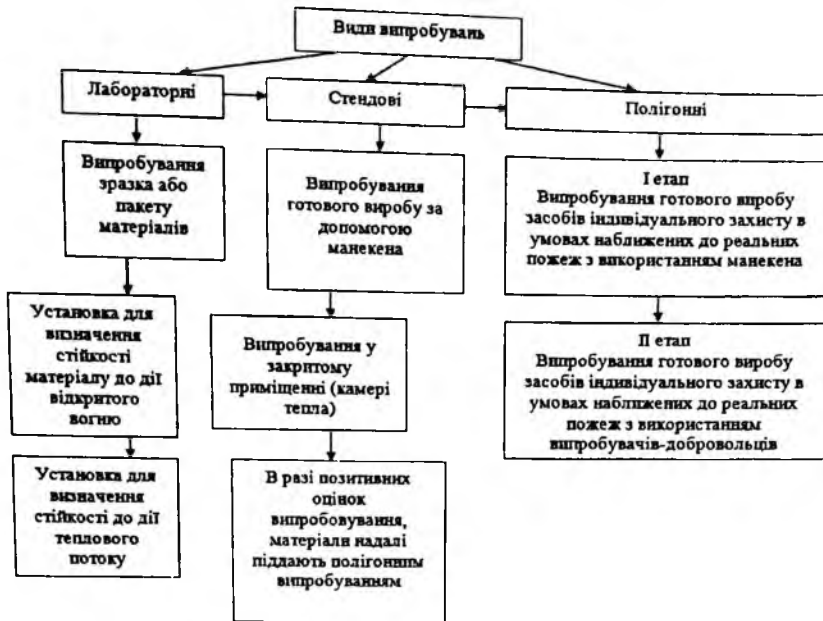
Види випробувань

Лабораторні

Стендові

Полігонні

Випробування зразка або пакету матеріалів

Установка для визначення стійкості матеріалу до дії відкритого вогню

Установка для визначення стійкості до дії теплового потоку

Випробування готового виробу за допомогою манекена

Випробування у закритому приміщенні (камері тепла)

В разі позитивних оцінок випробовування, матеріали надалі піддають полігонним випробуванням

I етап
Випробування готового виробу засобів індивідуального захисту в умовах наближених до реальних пожеж з використанням манекена

II етап
Випробування готового виробу засобів індивідуального захисту в умовах наближених до реальних пожеж з використанням випробувачів-добровольців